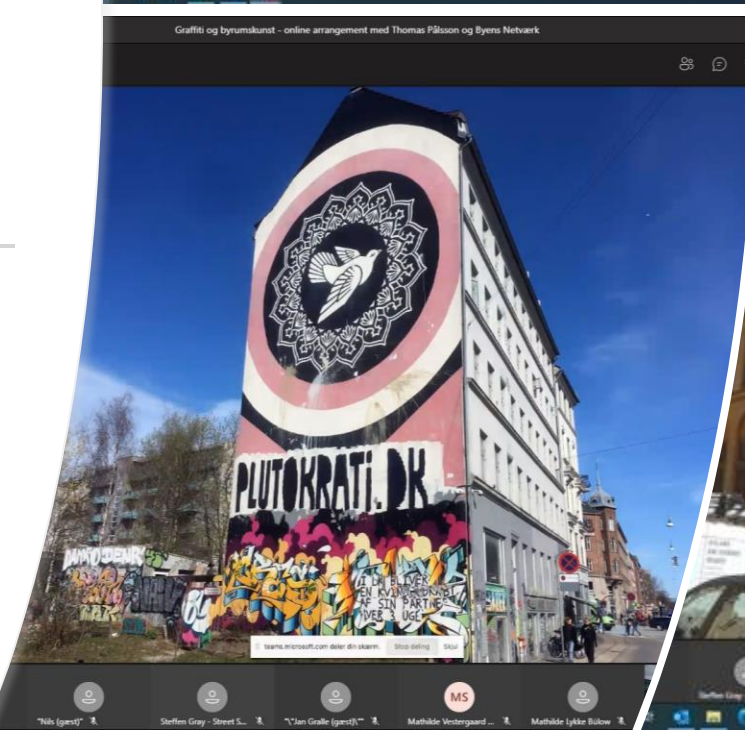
Graffiti og byrumskunst - online arrangement med Thomas Pålsson og Byens Netværk

PLUTOKRATI.DK

1 DANMARK BLIVER EN KVINDE DRÆBT AF SIN PARTNER HVER 3. UGE

teams.microsoft.com deler din skærm. Stop deling Skjul

"Nils (gæst)"

Steffen Gray - Street S...

"\"Jan Gralle (gæst)\""

MS

Mathilde Vestergaard ...

Mathilde Lykke Bülow

Steffen Gray